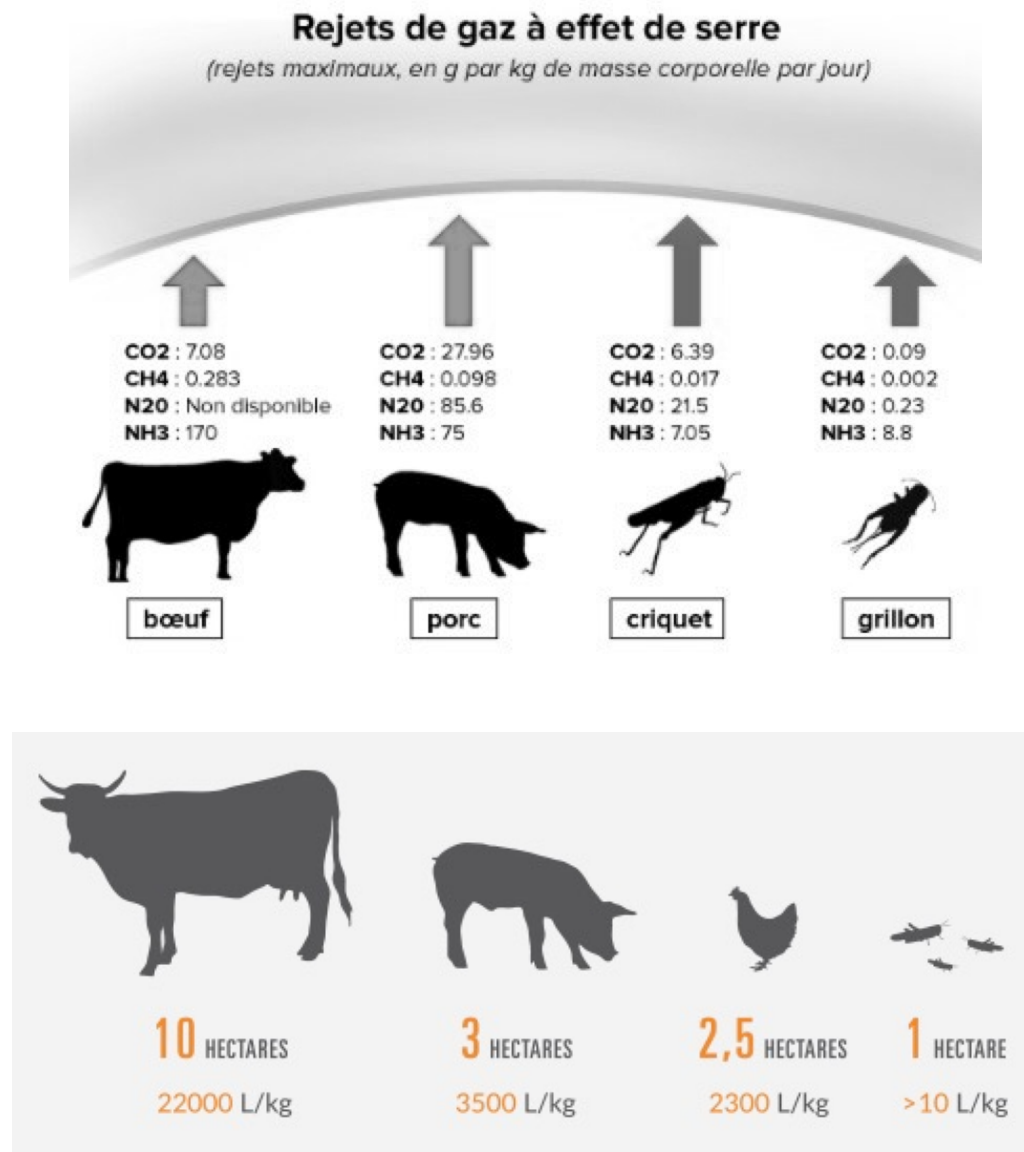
Rejets de gaz à effet de serre
(rejets maximaux, en g par kg de masse corporelle par jour)

CO2 : 7.08
CH4 : 0.283
N20 : Non disponible
NH3 : 170

bœuf

CO2 : 27.96
CH4 : 0.098
N20 : 85.6
NH3 : 75

porc

CO2 : 6.39
CH4 : 0.017
N20 : 21.5
NH3 : 7.05

criquet

CO2 : 0.09
CH4 : 0.002
N20 : 0.23
NH3 : 8.8

grillon

10 HECTARES
22000 L/kg

3 HECTARES
3500 L/kg

2,5 HECTARES
2300 L/kg

1 HECTARE
>10 L/kg